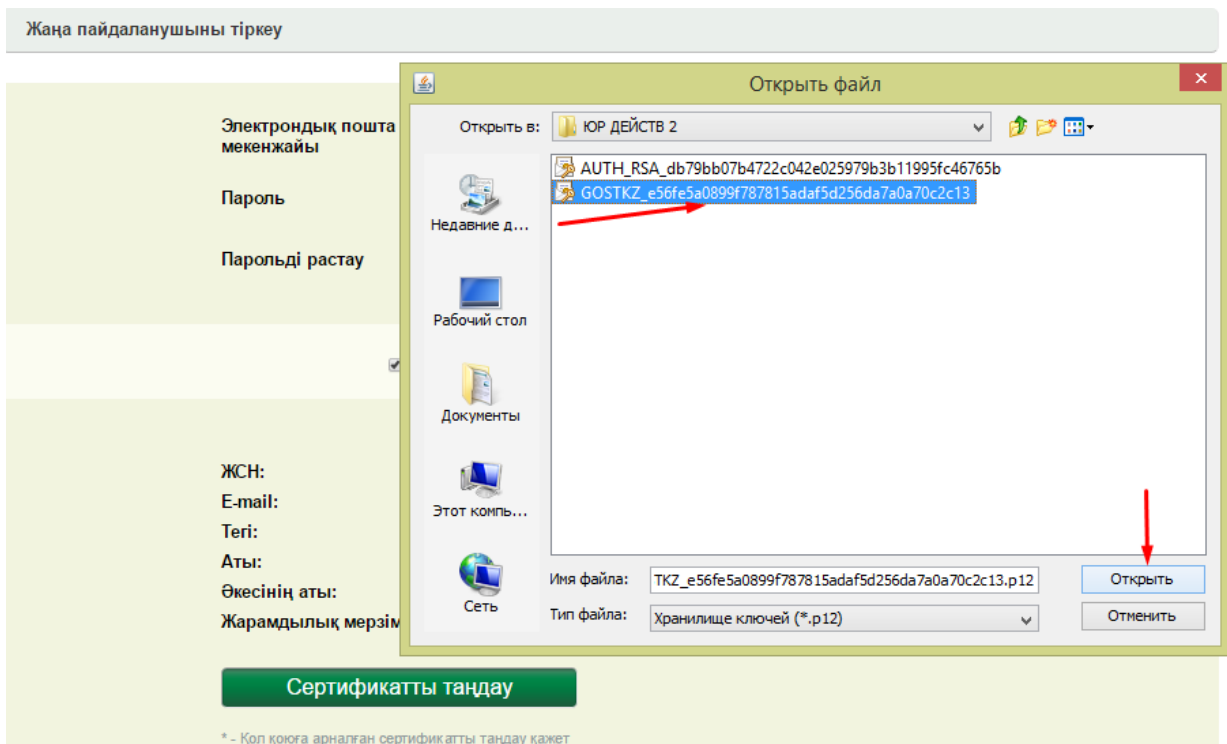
Жаңа пайдаланушыны тіркеу

Электрондық пошта мекенжайы

Пароль

Парольді растау

ЖСН:
E-mail:
Тегі:
Аты:
Әкесінің аты:
Жарамдылық мерзім

Сертификатты таңдау

* - Қол қоюға арналған сертификатты таңдау қажет

Открыть файл

Открыть в: ЮР ДЕЙСТВ 2

Недавние д...
Рабочий стол
Документы
Этот компь...
Сеть

AUTH_RSA_db79bb07b4722c042e025979b3b11995fc46765b
GOSTKZ_e56fe5a0899f787815adaf5d256da7a0a70c2c13

Имя файла: TKZ_e56fe5a0899f787815adaf5d256da7a0a70c2c13.p12
Тип файла: Хранилище ключей (*.p12)

Открыть
Отменить